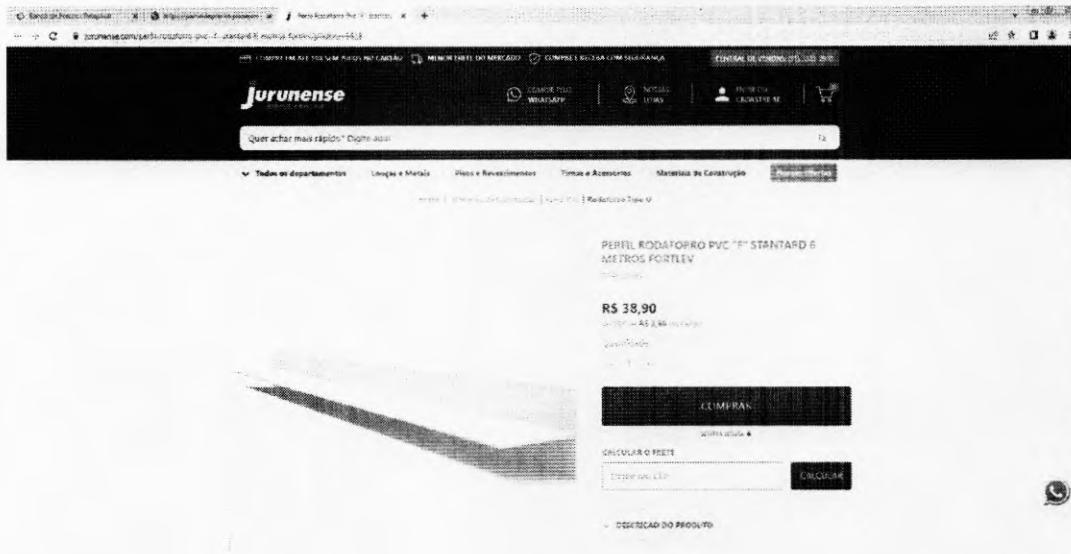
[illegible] | Perfil Rodaforro Pvc "F" Stantard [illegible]

jurunense.com/perfil-rodaforro-pvc-f-stantard-6-metros-fortlev/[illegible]

COMPRE EM ATÉ 10X SEM JUROS NO CARTÃO | MENOR FRETE DO MERCADO | COMPRE E RECEBA COM SEGURANÇA | CENTRAL DE VENDAS: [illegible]

Jurunense

COMPRE PELO WHATSAPP | NOSSAS LOJAS | ENTRE OU CADASTRE-SE

Quer achar mais rápido? Digite aqui

Todos os departamentos | Louças e Metais | Pisos e Revestimentos | Tintas e Acessórios | Materiais de Construção | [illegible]

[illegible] | Rodaforro Tipo U

PERFIL RODAFORRO PVC "F" STANTARD 6 METROS FORTLEV

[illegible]

R$ 38,90

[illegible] R$ 3,89 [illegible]

Quantidade

COMPRAR

CALCULAR O FRETE

Digite seu CEP

CALCULAR

DESCRIÇÃO DO PRODUTO